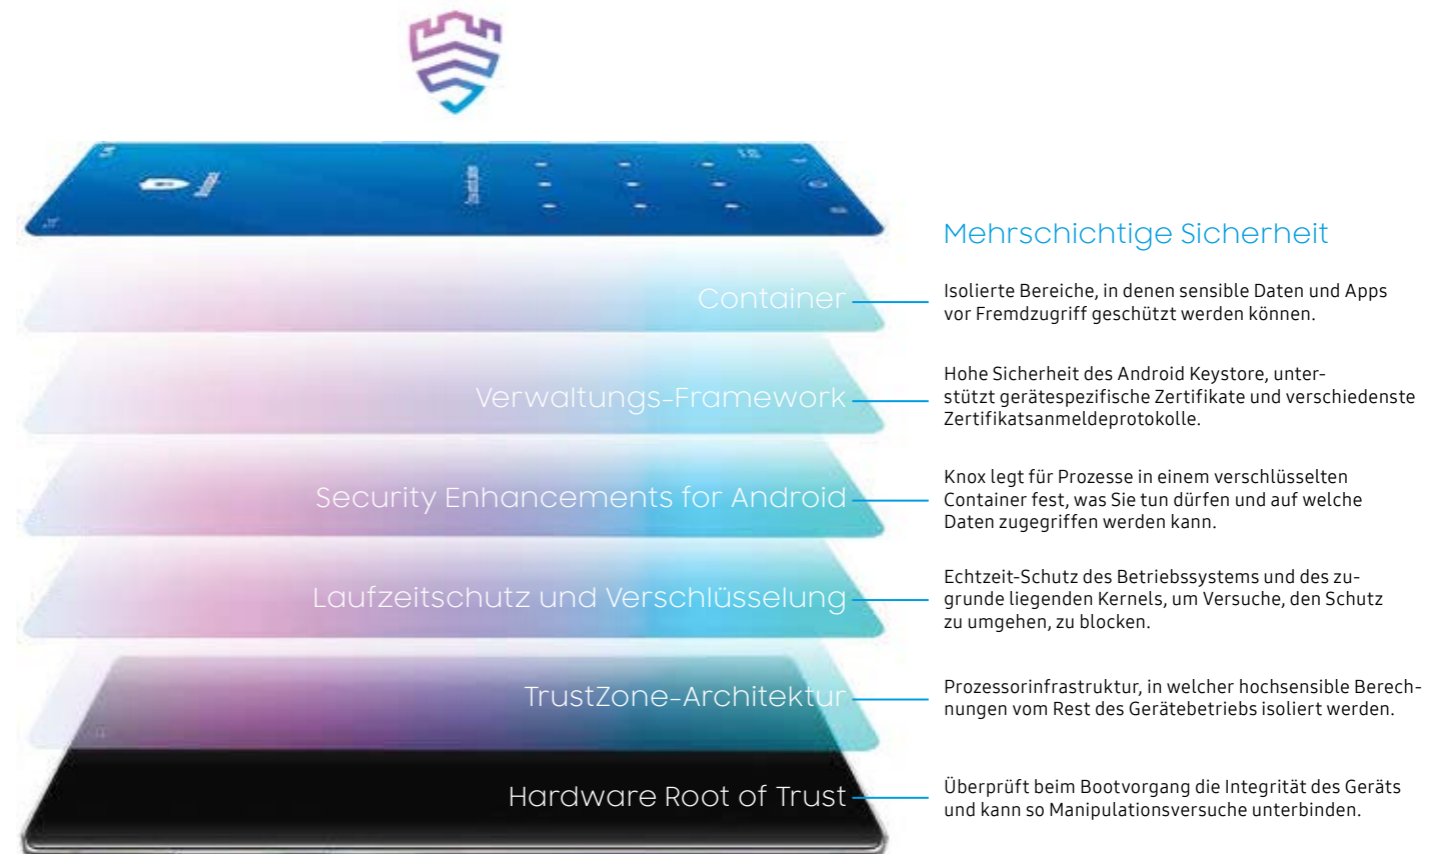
Container

Verwaltungs-Framework

Security Enhancements for Android

Laufzeitschutz und Verschlüsselung

TrustZone-Architektur

Hardware Root of Trust

Mehrschichtige Sicherheit

Isolierte Bereiche, in denen sensible Daten und Apps vor Fremdzugriff geschützt werden können.

Hohe Sicherheit des Android Keystore, unterstützt gerätespezifische Zertifikate und verschiedenste Zertifikatsanmeldeprotokolle.

Knox legt für Prozesse in einem verschlüsselten Container fest, was Sie tun dürfen und auf welche Daten zugegriffen werden kann.

Echtzeit-Schutz des Betriebssystems und des zugrunde liegenden Kernels, um Versuche, den Schutz zu umgehen, zu blocken.

Prozessorinfrastruktur, in welcher hochsensible Berechnungen vom Rest des Gerätebetriebs isoliert werden.

Überprüft beim Bootvorgang die Integrität des Geräts und kann so Manipulationsversuche unterbinden.